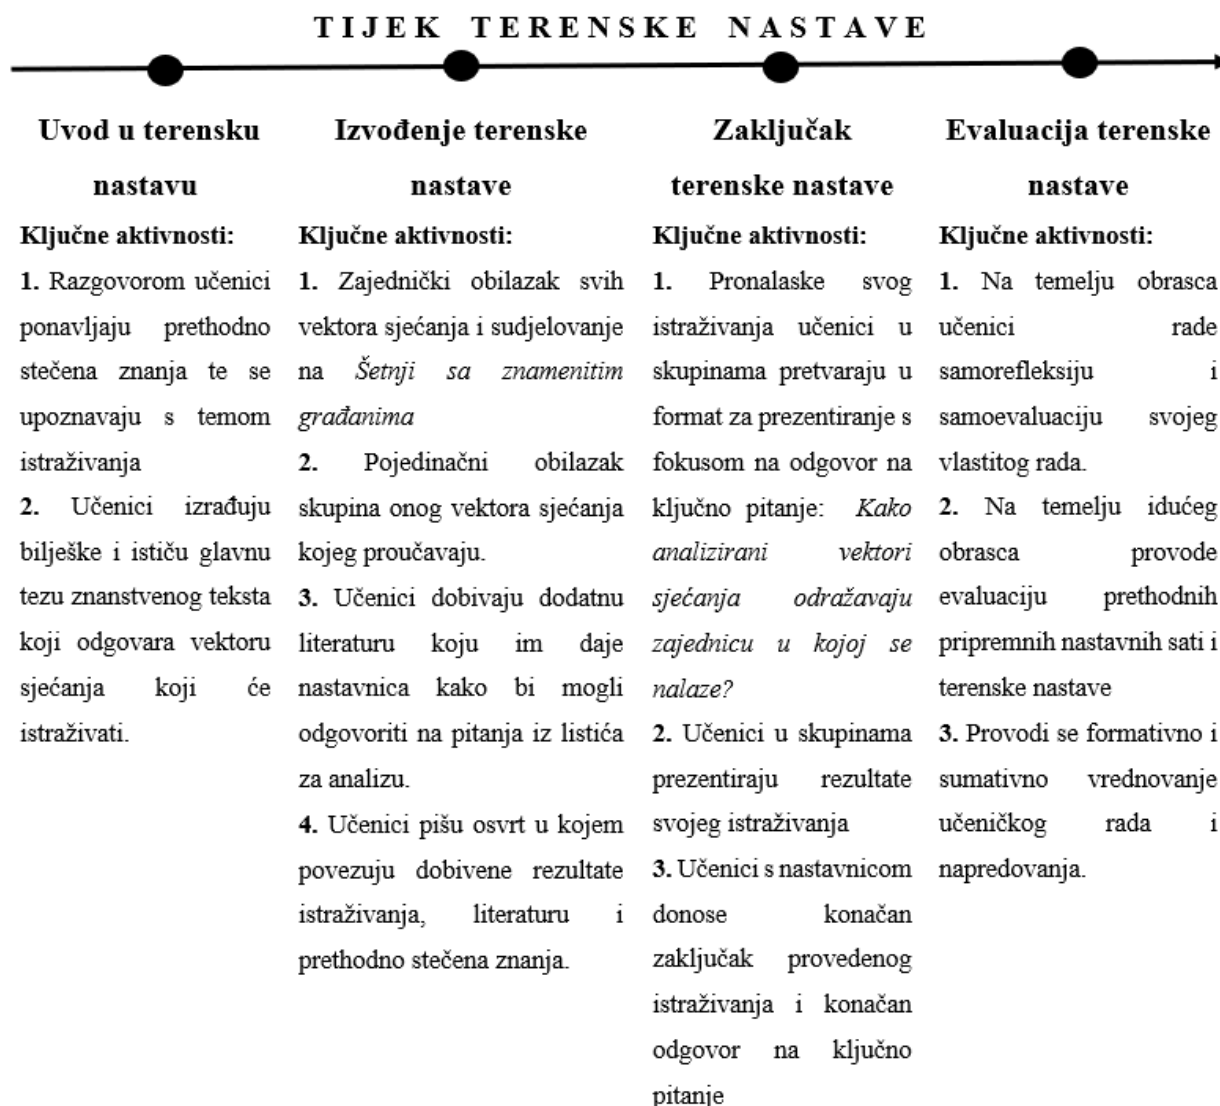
TIJEK TERENSKE NASTAVE

Uvod u terensku nastavu

Ključne aktivnosti:

1. Razgovorom učenici ponavljaju prethodno stečena znanja te se upoznavaju s temom istraživanja

2. Učenici izrađuju bilješke i ističu glavnu tezu znanstvenog teksta koji odgovara vektoru sjećanja koji će istraživati.

Izvođenje terenske nastave

Ključne aktivnosti:

1. Zajednički obilazak svih vektora sjećanja i sudjelovanje na Šetnji sa znamenitim građanima

2. Pojedinačni obilazak skupina onog vektora sjećanja kojeg proučavaju.

3. Učenici dobivaju dodatnu literaturu koju im daje nastavnica kako bi mogli odgovoriti na pitanja iz listića za analizu.

4. Učenici pišu osvrt u kojem povezuju dobivene rezultate istraživanja, literaturu i prethodno stečena znanja.

Zaključak terenske nastave

Ključne aktivnosti:

1. Pronalaske svog istraživanja učenici u skupinama pretvaraju u format za prezentiranje s fokusom na odgovor na ključno pitanje: Kako analizirani vektori sjećanja odražavaju zajednicu u kojoj se nalaze?

2. Učenici u skupinama prezentiraju rezultate svojeg istraživanja

3. Učenici s nastavnicom donose konačan zaključak provedenog istraživanja i konačan odgovor na ključno pitanje

Evaluacija terenske nastave

Ključne aktivnosti:

1. Na temelju obrasca učenici rade samorefleksiju i samoevaluaciju svojeg vlastitog rada.

2. Na temelju idućeg obrasca provode evaluaciju prethodnih pripremnih nastavnih sati i terenske nastave

3. Provodi se formativno i sumativno vrednovanje učeničkog rada i napredovanja.